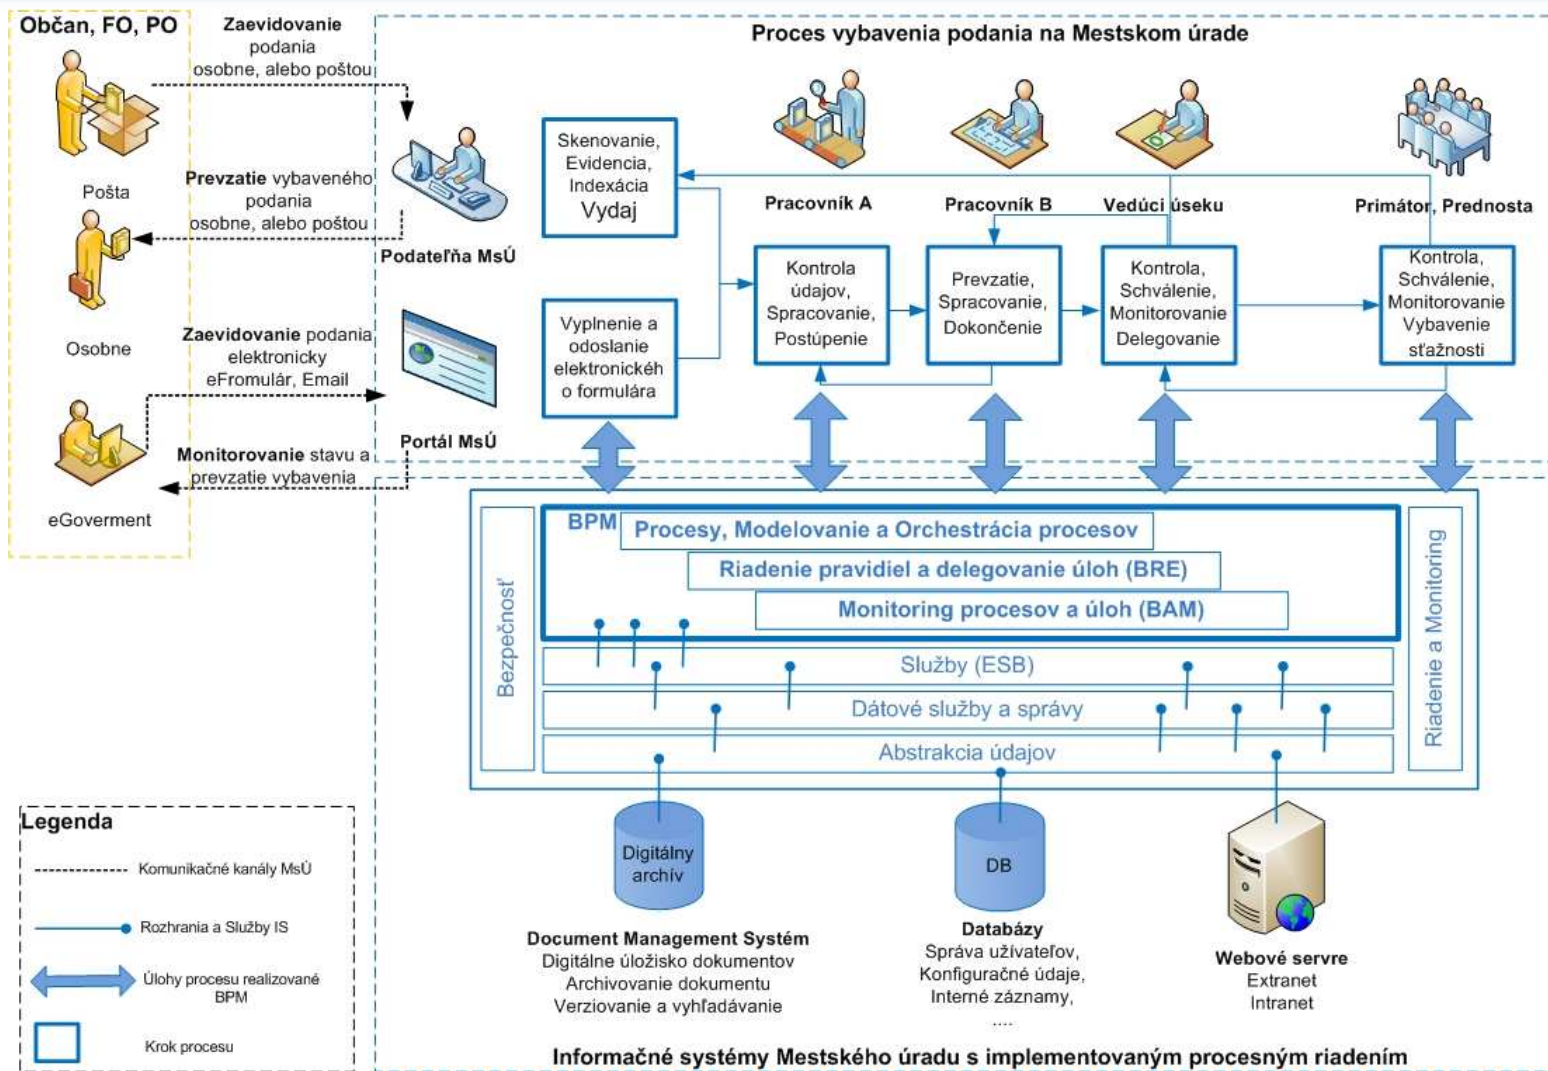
Občan, FO, PO

Zaevidovanie podania osobne, alebo poštou

Pošta

Prevzatie vybaveného podania osobne, alebo poštou

Osobne

Zaevidovanie podania elektronicky eFromulár, Email

eGoverment

Monitorovanie stavu a prevzatie vybavenia

Podateľňa MsÚ

Portál MsÚ

Proces vybavenia podania na Mestskom úrade

Skenovanie, Evidencia, Indexácia Vydaj

Vyplnenie a odoslanie elektronických o formulára

Pracovník A

Pracovník B

Vedúci úseku

Primátor, Prednosta

Kontrola údajov, Spracovanie, Postúpenie

Prevzatie, Spracovanie, Dokončenie

Kontrola, Schválenie, Monitorovanie Delegovanie

Kontrola, Schválenie, Monitorovanie Vybavenie sťažnosti

BPM

Procesy, Modelovanie a Orchestrácia procesov

Riadenie pravidiel a delegovanie úloh (BRE)

Monitoring procesov a úloh (BAM)

Bezpečnosť

Riadenie a Monitoring

Služby (ESB)

Dátové služby a správy

Abstrakcia údajov

Digitálny archív

DB

Document Management Systém
Digitálne úložisko dokumentov
Archivovanie dokumentu
Verziovanie a vyhľadávanie

Databázy
Správa užívateľov,
Konfiguračné údaje,
Interné záznamy,
....

Webové servre
Extranet
Intranet

Legenda

Komunikačné kanály MsÚ

Rozhrania a Služby IS

Úlohy procesu realizované BPM

Krok procesu

Informačné systémy Mestského úradu s implementovaným procesným riadením